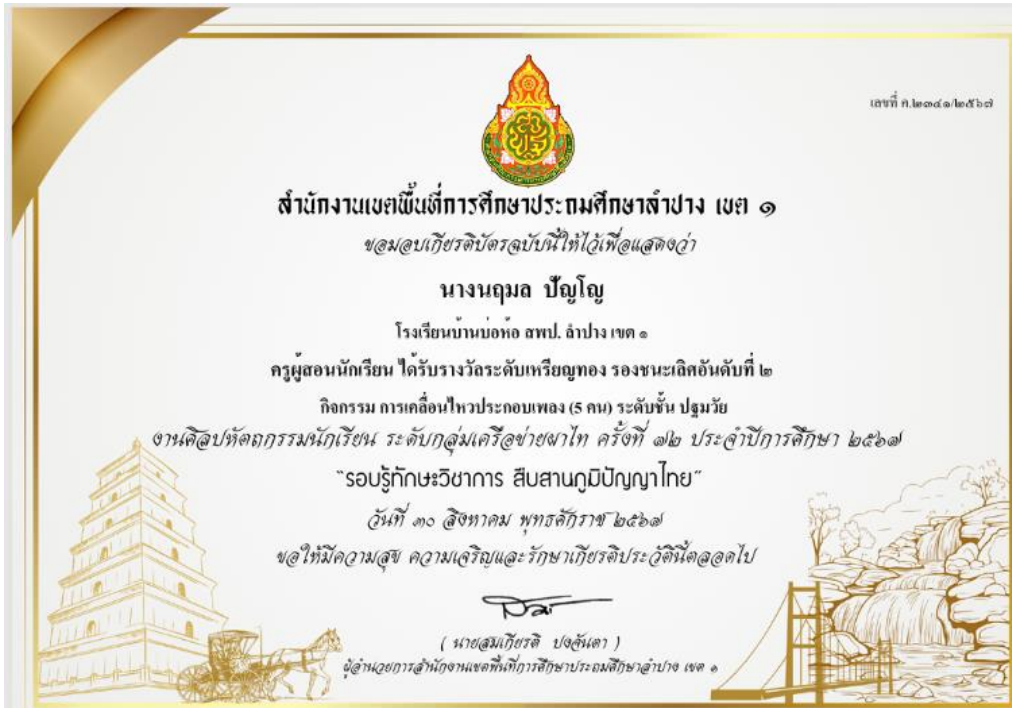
เลขที่ ศ.๒๓๔๑/๒๕๖๗

สำนักงานเขตพื้นที่การศึกษาประถมศึกษาลำปาง เขต ๑

ขอมอบเกียรติบัตรฉบับนี้ให้ไว้เพื่อแสดงว่า

นางนฤมล ปัญโญ

โรงเรียนบ้านบ่อห้อ สพป. ลำปาง เขต ๑

ครูผู้สอนนักเรียน ได้รับรางวัลระดับเหรียญทอง รองชนะเลิศอันดับที่ ๒

กิจกรรม การเคลื่อนไหวประกอบเพลง (5 คน) ระดับชั้น ปฐมวัย

งานศิลปหัตถกรรมนักเรียน ระดับกลุ่มเครือข่ายผาไท ครั้งที่ ๗๒ ประจำปีการศึกษา ๒๕๖๗

"รอบรู้ทักษะวิชาการ สืบสานภูมิปัญญาไทย"

วันที่ ๓๐ สิงหาคม พุทธศักราช ๒๕๖๗

ขอให้มีความสุข ความเจริญและรักษาเกียรติประวัตินี้ตลอดไป

( นายสมเกียรติ ปงสุนตา )

ผู้อำนวยการสำนักงานเขตพื้นที่การศึกษาประถมศึกษาลำปาง เขต ๑